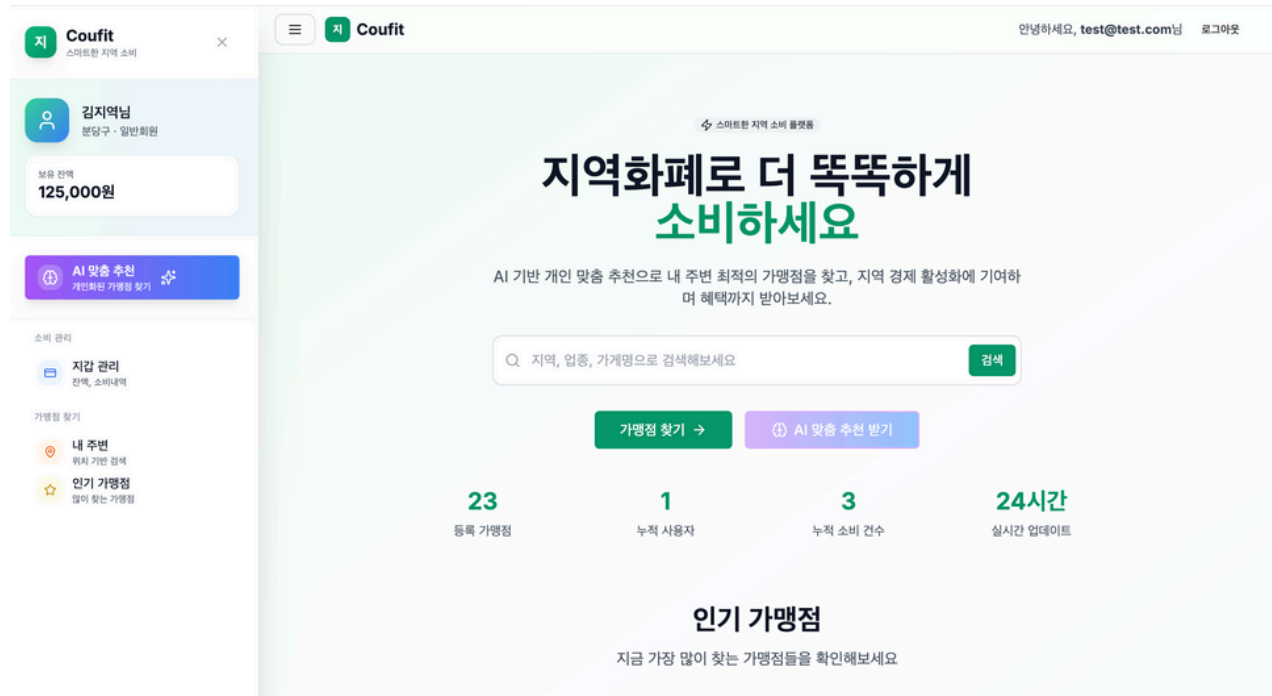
지 Coufit
스마트한 지역 소비
×

김지역님
분당구 · 일반회원

보유 잔액
125,000원

AI 맞춤 추천
개인화된 가맹점 찾기

소비 관리

지갑 관리
잔액, 소비내역

가맹점 찾기

내 주변
위치 기반 검색

인기 가맹점
많이 찾는 가맹점

≡ 지 Coufit

안녕하세요, test@test.com님 로그아웃

스마트한 지역 소비 플랫폼

지역화폐로 더 똑똑하게
소비하세요

AI 기반 개인 맞춤 추천으로 내 주변 최적의 가맹점을 찾고, 지역 경제 활성화에 기여하며 혜택까지 받아보세요.

지역, 업종, 가게명으로 검색해보세요 검색

가맹점 찾기 →
AI 맞춤 추천 받기

23
등록 가맹점

1
누적 사용자

3
누적 소비 건수

24시간
실시간 업데이트

인기 가맹점
지금 가장 많이 찾는 가맹점들을 확인해보세요